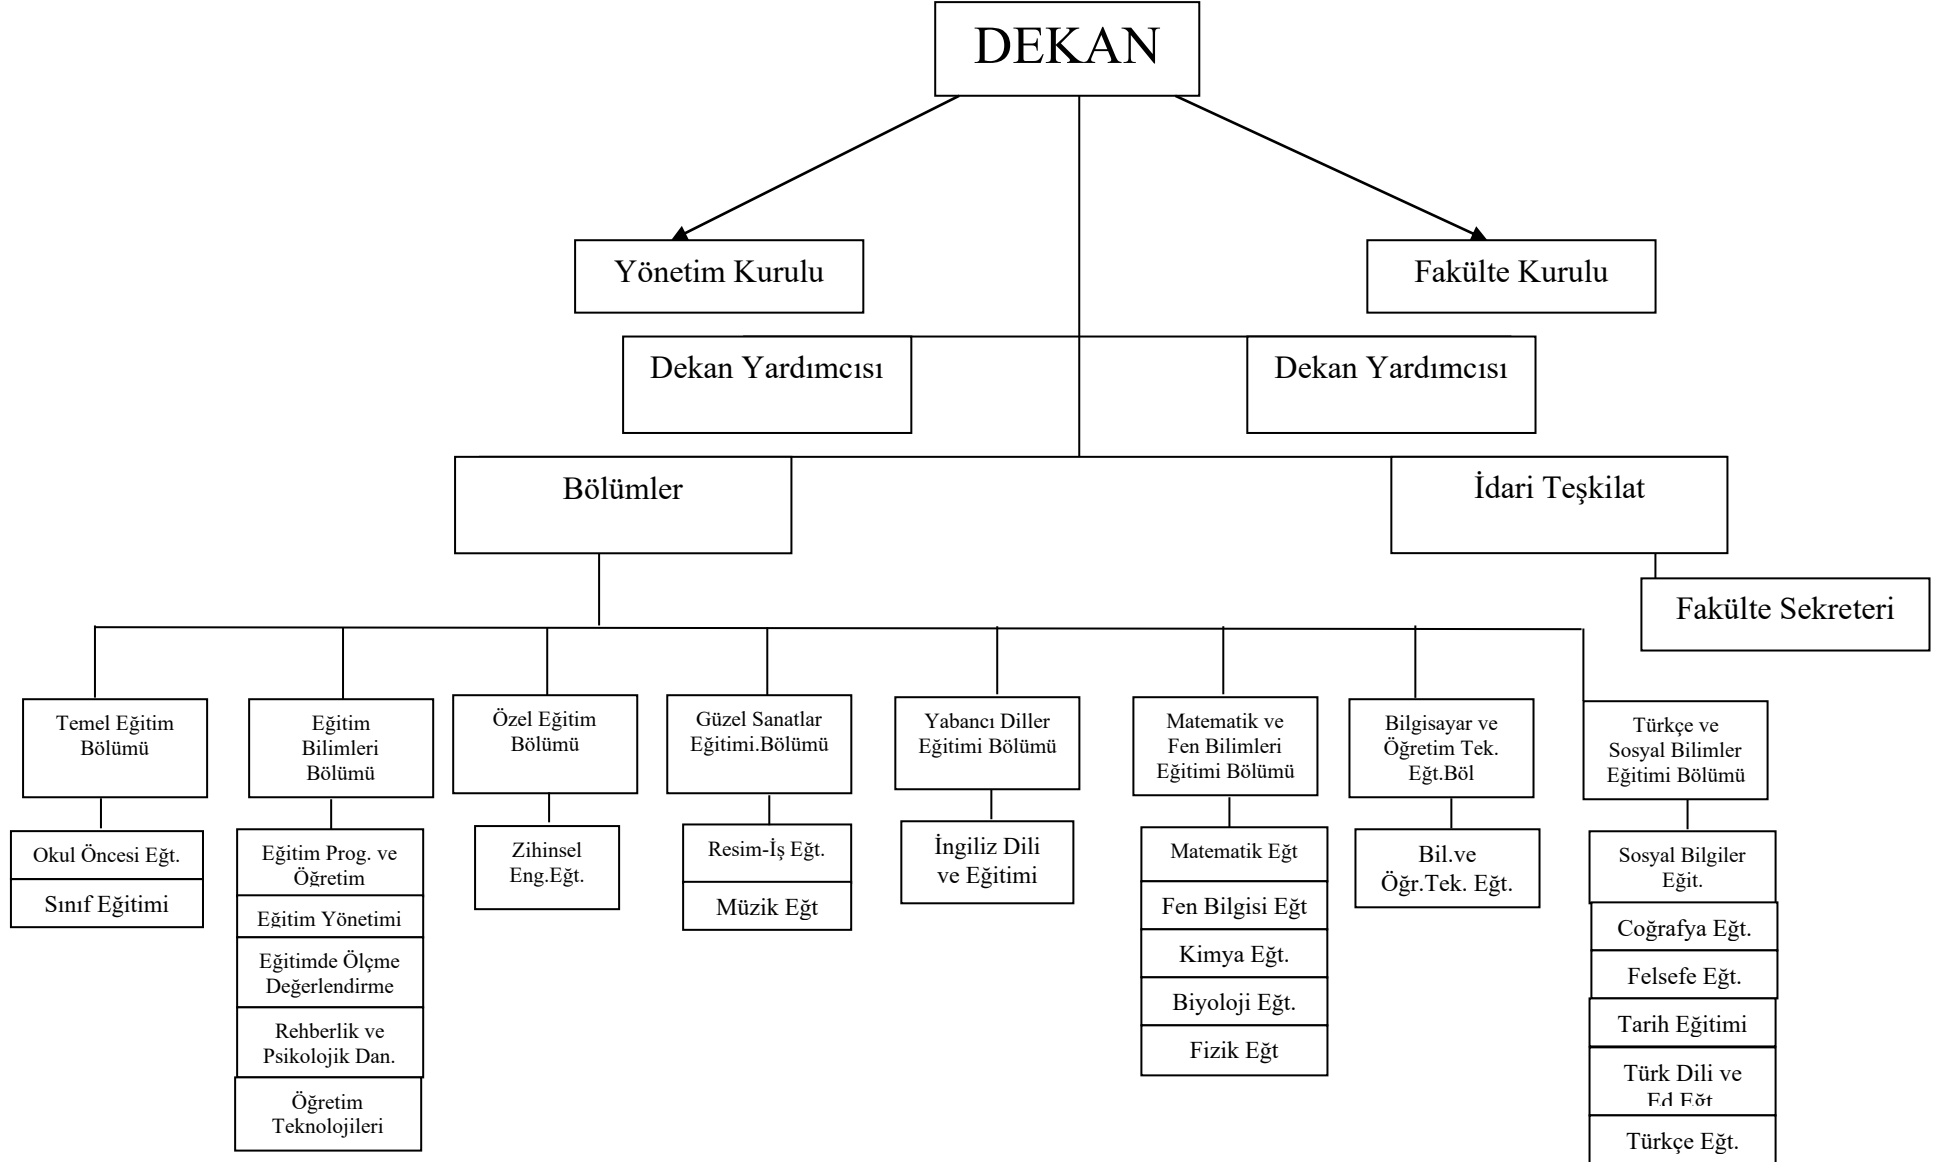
DEKAN

Yönetim Kurulu

Fakülte Kurulu

Dekan Yardımcısı

Dekan Yardımcısı

Bölümler

İdari Teşkilat

Fakülte Sekreteri

Temel Eğitim Bölümü

Okul Öncesi Eğt.

Sınıf Eğitimi

Eğitim Bilimleri Bölümü

Eğitim Prog. ve Öğretim

Eğitim Yönetimi

Eğitimde Ölçme Değerlendirme

Rehberlik ve Psikolojik Dan.

Öğretim Teknolojileri

Özel Eğitim Bölümü

Zihinsel Eng.Eğt.

Güzel Sanatlar Eğitimi.Bölümü

Resim-İş Eğt.

Müzik Eğt

Yabancı Diller Eğitimi Bölümü

İngiliz Dili ve Eğitimi

Matematik ve Fen Bilimleri Eğitimi Bölümü

Matematik Eğt

Fen Bilgisi Eğt

Kimya Eğt.

Biyoloji Eğt.

Fizik Eğt

Bilgisayar ve Öğretim Tek. Eğt.Böl

Bil.ve Öğr.Tek. Eğt.

Türkçe ve Sosyal Bilimler Eğitimi Bölümü

Sosyal Bilgiler Eğit.

Coğrafya Eğt.

Felsefe Eğt.

Tarih Eğitimi

Türk Dili ve Ed.Eğt.

Türkçe Eğt.